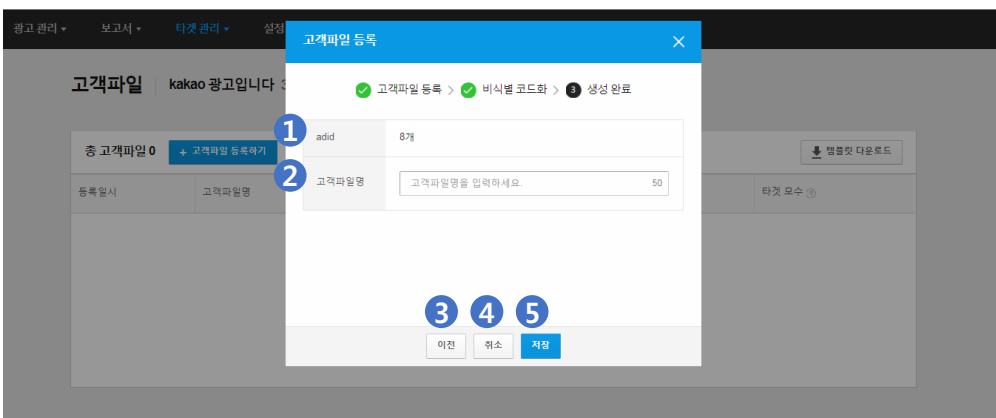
광고 관리 ▾ 보고서 ▾ 타겟 관리 ▾ 설정

고객파일 kakao 광고입니다 3

총 고객파일 0 + 고객파일 등록하기

템플릿 다운로드

등록일시 고객파일명 타겟 모수

고객파일 등록 ×

고객파일 등록 > 비식별 코드화 > 3 생성 완료

1 adid 8개

2 고객파일명 고객파일명을 입력하세요. 50

3 이전 4 취소 5 저장